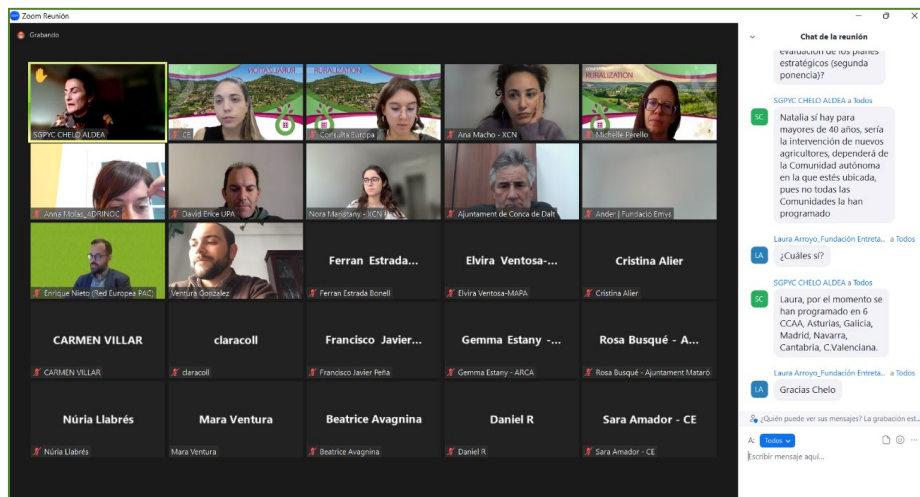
Zoom Reunión

Grabando

SGPYC CHELO ALDEA

CE

Consulta Europa

Ana Macho - XCN

Michelle Ferello

Anna Molas_ADRINOC

David Erice UPA

Nora Maristany - XCN

Ajuntament de Conca de Dalt

Ander | Fundació Emys

Enrique Nieto (Red Europea PAC)

Ventura González

Ferran Estrada...

Ferran Estrada Bonell

Elvira Ventosa-...

Elvira Ventosa-MAPA

Cristina Alier

Cristina Alier

CARMEN VILLAR

CARMEN VILLAR

claracoll

claracoll

Francisco Javier...

Francisco Javier Peña

Gemma Estany -...

Gemma Estany - ARCA

Rosa Busqué - A...

Rosa Busqué - Ajuntament Mataró

Núria Llabrés

Núria Llabrés

Mara Ventura

Mara Ventura

Beatrice Avagnina

Beatrice Avagnina

Daniel R

Daniel R

Sara Amador - CE

Sara Amador - CE

Chat de la reunión

evaluación de los planes estratégicos (segunda ponencia)?

SGPYC CHELO ALDEA a Todos

Natalia sí hay para mayores de 40 años, sería la intervención de nuevos agricultores, dependerá de la Comunidad autónoma en la que estés ubicada, pues no todas las Comunidades la han programado

Laura Arroyo_Fundación Entreta... a Todos

¿Cuáles sí?

SGPYC CHELO ALDEA a Todos

Laura, por el momento se han programado en 6 CCAA, Asturias, Galicia, Madrid, Navarra, Cantabria, C.Valenciana.

Laura Arroyo_Fundación Entreta... a Todos

Gracias Chelo

¿Quién puede ver sus mensajes? La grabación est...

A: Todos

Escribir mensaje aquí...